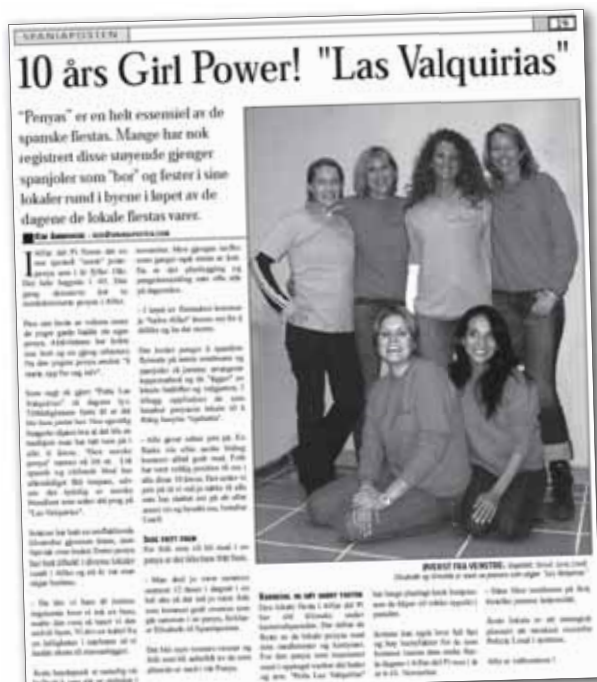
SPANIAPOSTEN

10 års Girl Power! "Las Valquirias"

"Penyas" er en helt essensiel av de spanske fiestas. Mange har nok registrert disse støyende gjenger spanjoler som "bor" og fester i sine lokaler rundt i byene i løpet av de dagene de lokale fiestas varer.

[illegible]

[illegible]

(BILDET FRA VENSTRE) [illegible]